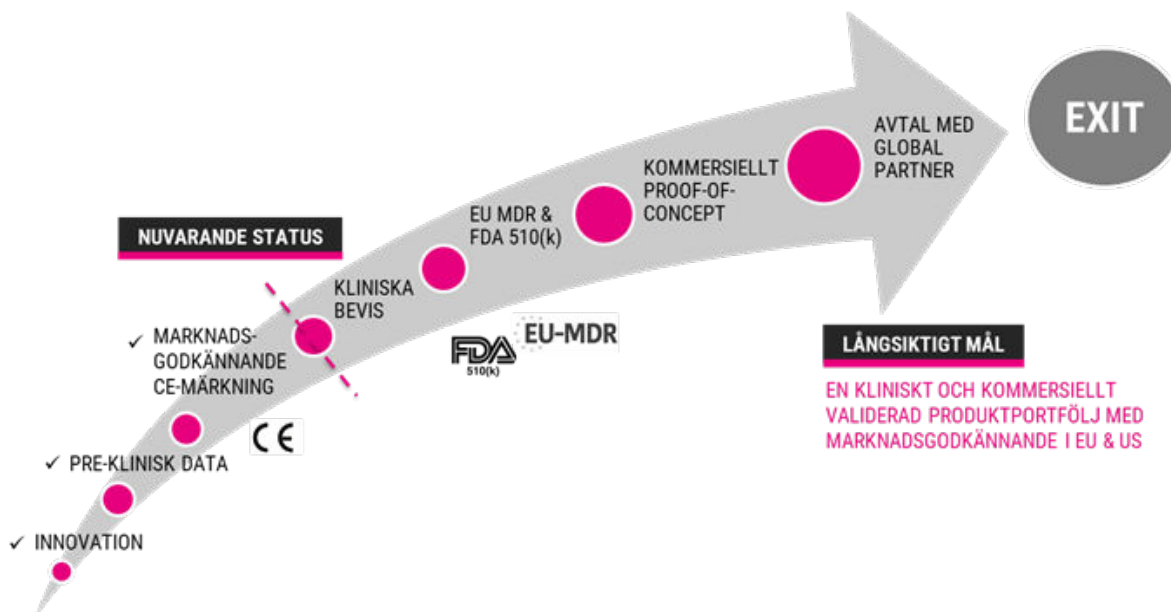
EXIT

AVTAL MED GLOBAL PARTNER

KOMMERSIELLT PROOF-OF-CONCEPT

EU MDR & FDA 510(k)

NUVARANDE STATUS

KLINISKA BEVIS

✓ MARKNADS-GODKÄNNANDE CE-MÄRKNING

FDA 510(k) EU-MDR

CE

✓ PRE-KLINISK DATA

✓ INNOVATION

LÅNGSIKTIGT MÅL

EN KLINISKT OCH KOMMERSIELLT VALIDERAD PRODUKTPORTFÖLJ MED MARKNADSGODKÄNNANDE I EU & US